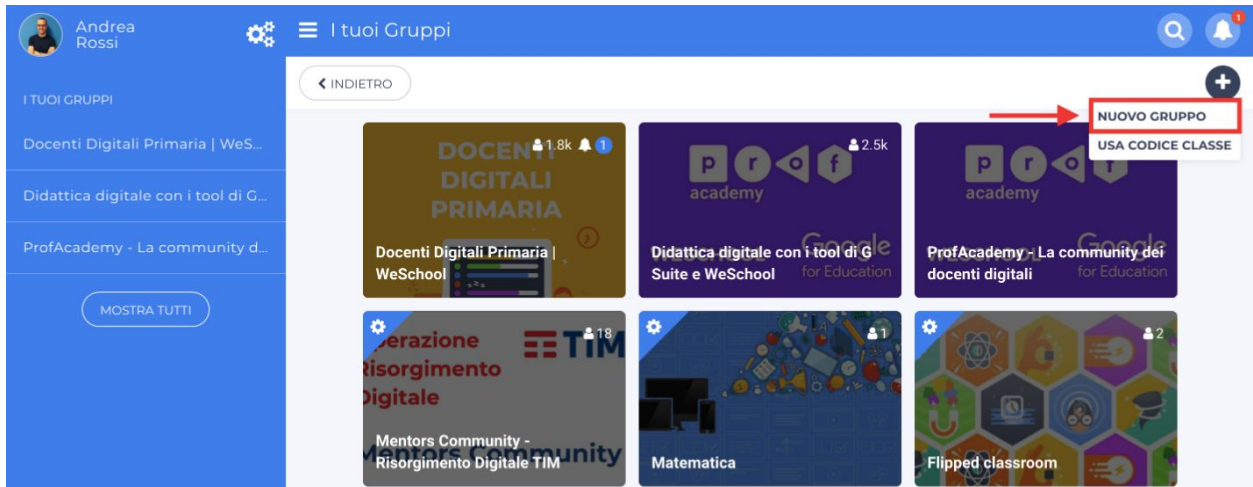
Andrea Rossi

I tuoi Gruppi

1

I TUOI GRUPPI

Docenti Digitali Primaria | WeS...

Didattica digitale con i tool di G...

ProfAcademy - La community d...

MOSTRA TUTTI

INDIETRO

NUOVO GRUPPO

USA CODICE CLASSE

DOCENTI DIGITALI PRIMARIA

1.8k 1

Docenti Digitali Primaria | WeSchool

2.5k

p r o f academy

Google for Education

Didattica digitale con i tool di G Suite e WeSchool

p r o f academy

Google for Education

ProfAcademy - La community dei docenti digitali

18

perazione Risorgimento Digitale

TIM

Mentors Community - Risorgimento Digitale TIM

Mentors Community

1

Matematica

2

Flipped classroom